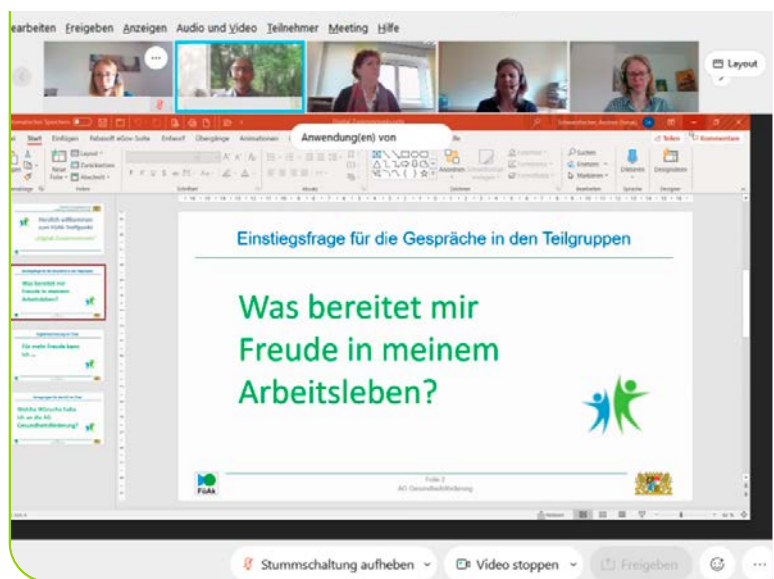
earbeiten Freigeben Anzeigen Audio und Video Teilnehmer Meeting Hilfe

Layout

Anwendung(en) von

Start Einfügen Entwurf Übergänge Animationen

Teilen Kommentare

Herzlich willkommen zum FüAk-Treffpunkt „digital Zusammenarbeiten"

Was bereitet mir Freude in meinem Arbeitsleben?

Für mehr Freude kann ich ...

Welche Wünsche habe ich an die AG Gesundheitsförderung?

Einstiegsfrage für die Gespräche in den Teilgruppen

Was bereitet mir Freude in meinem Arbeitsleben?

FüAk

Folie 2
AG Gesundheitsförderung

Stummschaltung aufheben

Video stoppen

Freigeben